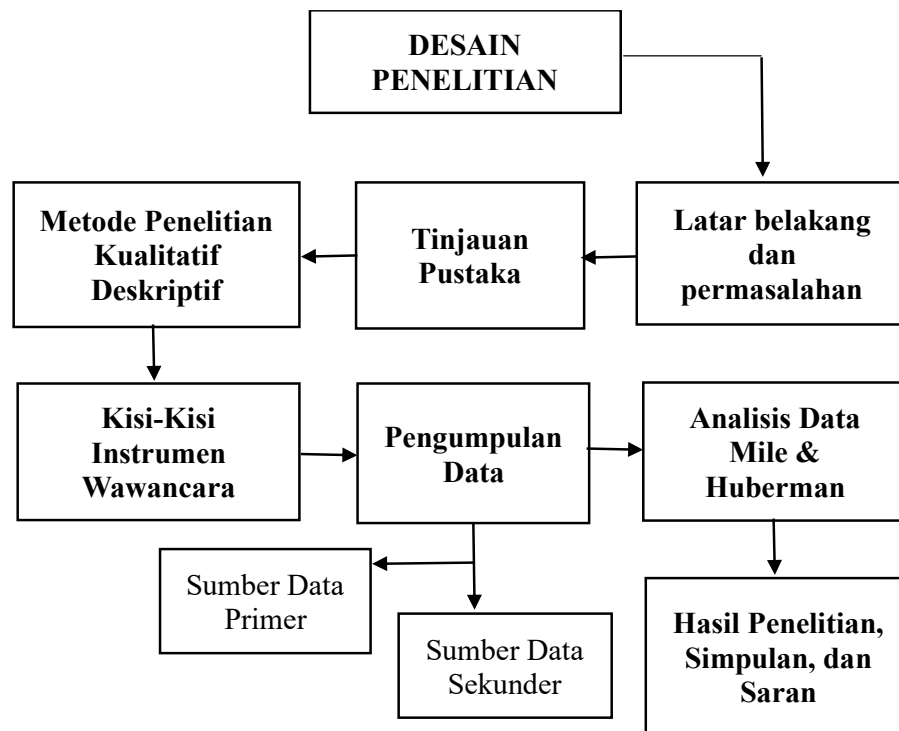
DESAIN PENELITIAN

Latar belakang dan permasalahan

Tinjauan Pustaka

Metode Penelitian Kualitatif Deskriptif

Kisi-Kisi Instrumen Wawancara

Pengumpulan Data

Analisis Data Mile & Huberman

Sumber Data Primer

Sumber Data Sekunder

Hasil Penelitian, Simpulan, dan Saran